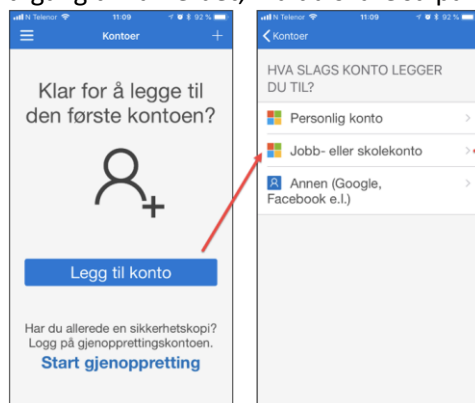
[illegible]

N Telenor 11:09 92 %

Kontoer

+

Klar for å legge til den første kontoen?

Legg til konto

Har du allerede en sikkerhetskopi? Logg på gjenopprettingskontoen.

Start gjenoppretting

N Telenor 11:09 92 %

Kontoer

HVA SLAGS KONTO LEGGER DU TIL?

Personlig konto

Jobb- eller skolekonto

Annen (Google, Facebook e.l.)